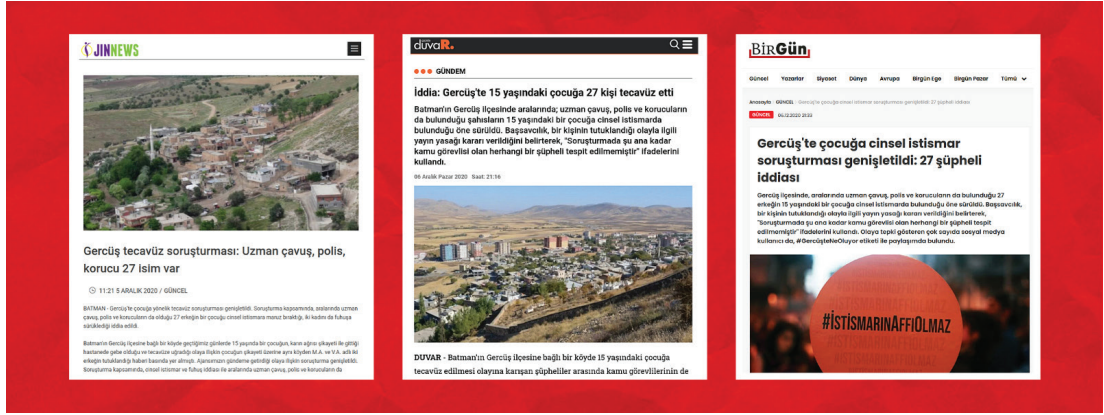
JINNEWS

Gercüş tecavüz soruşturması: Uzman çavuş, polis, korucu 27 isim var

11:21 5 ARALIK 2020 / GÜNCEL

BATMAN - Gercüş'te çocuğa yönelik tecavüz soruşturması genişletildi. Soruşturma kapsamında, aralarında uzman çavuş, polis ve korucuların da olduğu 27 erkeğin bir çocuğu cinsel istismara maruz bıraktığı, iki kadının da fuhuşa sürüklediği iddia edildi.

Batman'ın Gercüş ilçesine bağlı bir köyde geçtiğimiz günlerde 15 yaşında bir çocuğun, karın ağrısı şikayeti ile gittiği hastanede gebe olduğu ve tecavüze uğradığı olayla ilişkin çocuğun şikayeti üzerine aynı köyden M.A. ve V.A. adlı iki erkeğin tutuklandığı haberi basında yer almıştı. Ajansımızın gündeme getirdiği olayla ilişkin soruşturma genişletildi. Soruşturma kapsamında, cinsel istismar ve fuhuş iddiası ile aralarında uzman çavuş, polis ve korucuların da

duvaR.

GÜNDEM

İddia: Gercüş'te 15 yaşındaki çocuğa 27 kişi tecavüz etti

Batman'ın Gercüş ilçesinde aralarında; uzman çavuş, polis ve korucuların da bulunduğu şahısların 15 yaşındaki bir çocuğa cinsel istismarda bulunduğu öne sürüldü. Başsavcılık, bir kişinin tutuklandığı olayla ilgili yayın yasağı kararı verildiğini belirterek, "Soruşturmada şu ana kadar kamu görevlisi olan herhangi bir şüpheli tespit edilmemiştir" ifadelerini kullandı.

06 Aralık Pazar 2020 Saat: 21:16

DUVAR - Batman'ın Gercüş ilçesine bağlı bir köyde 15 yaşındaki çocuğa tecavüz edilmesi olayına karışan şüpheliler arasında kamu görevlilerinin de

BİRGÜN

Güncel Yazarlar Siyaset Dünya Avrupa Birgün Ege Birgün Pazar Tümü

Anasayfa / GÜNCEL / Gercüş'te çocuğa cinsel istismar soruşturması genişletildi: 27 şüpheli iddiası

GÜNCEL 06.12.2020 20:33

Gercüş'te çocuğa cinsel istismar soruşturması genişletildi: 27 şüpheli iddiası

Gercüş ilçesinde, aralarında uzman çavuş, polis ve korucuların da bulunduğu 27 erkeğin 15 yaşındaki bir çocuğa cinsel istismarda bulunduğu öne sürüldü. Başsavcılık, bir kişinin tutuklandığı olayla ilgili yayın yasağı kararı verildiğini belirterek, "Soruşturmada şu ana kadar kamu görevlisi olan herhangi bir şüpheli tespit edilmemiştir" ifadelerini kullandı. Olaya tepki gösteren çok sayıda sosyal medya kullanıcı da, #GercüşteNeOluyor etiketi ile paylaşımda bulundu.

#İSTİSMARINAFFIOLMAZ